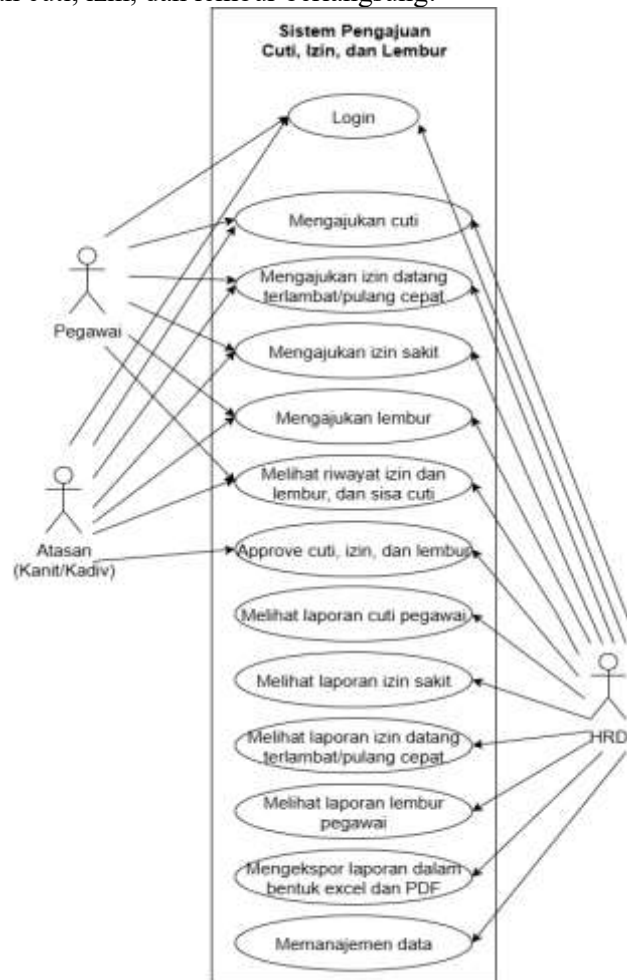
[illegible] cuti, izin, dan lembur berlangsung.

Sistem Pengajuan Cuti, Izin, dan Lembur

Login

Mengajukan cuti

Mengajukan izin datang terlambat/pulang cepat

Mengajukan izin sakit

Mengajukan lembur

Melihat riwayat izin dan lembur, dan sisa cuti

Approve cuti, izin, dan lembur

Melihat laporan cuti pegawai

Melihat laporan izin sakit

Melihat laporan izin datang terlambat/pulang cepat

Melihat laporan lembur pegawai

Mengekspor laporan dalam bentuk excel dan PDF

Memanajemen data

Pegawai

Atasan (Kanit/Kadiv)

HRD